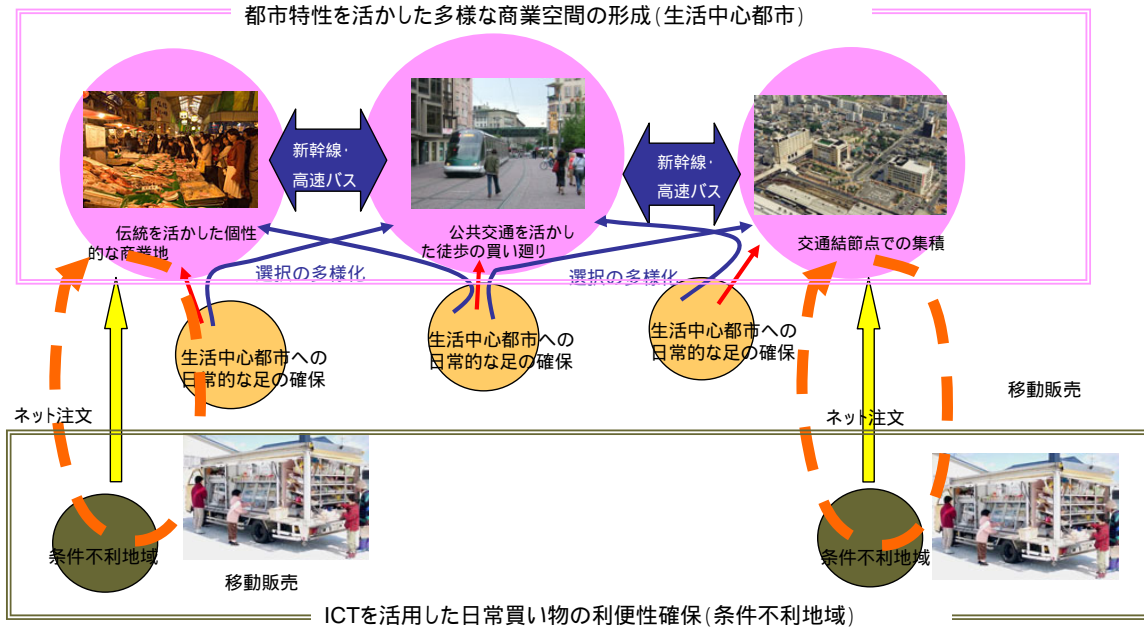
都市特性を活かした多様な商業空間の形成(生活中心都市)

新幹線・高速バス

新幹線・高速バス

伝統を活かした個性的な商業地

公共交通を活かした徒歩の買い廻り

交通結節点での集積

選択の多様化

選択の多様化

生活中心都市への日常的な足の確保

生活中心都市への日常的な足の確保

生活中心都市への日常的な足の確保

ネット注文

ネット注文

移動販売

移動販売

条件不利地域

条件不利地域

ICTを活用した日常買い物の利便性確保(条件不利地域)